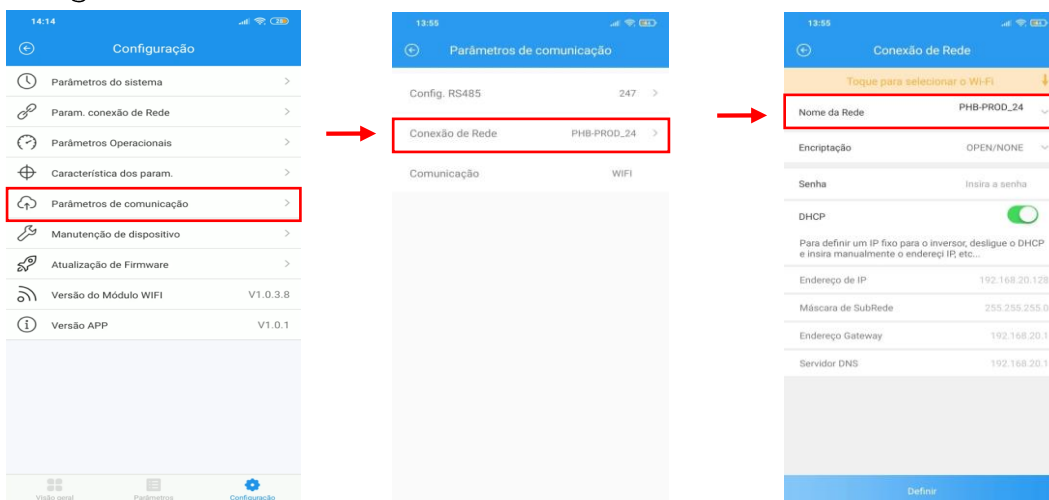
14:14

Configuração

Parâmetros do sistema >

Param. conexão de Rede >

Parâmetros Operacionais >

Característica dos param. >

Parâmetros de comunicação >

Manutenção de dispositivo >

Atualização de Firmware >

Versão do Módulo WIFI V1.0.3.8

Versão APP V1.0.1

Visão geral Parâmetros Configuração

13:55

Parâmetros de comunicação

Config. RS485 247 >

Conexão de Rede PHB-PROD_24 >

Comunicação WIFI

13:55

Conexão de Rede

Toque para selecionar o Wi-Fi

Nome da Rede PHB-PROD_24

Encriptação OPEN/NONE

Senha Insira a senha

DHCP

Para definir um IP fixo para o inversor, desligue o DHCP e insira manualmente o endereçi IP, etc...

Endereço de IP 192.168.20.128

Máscara de SubRede 255.255.255.0

Endereço Gateway 192.168.20.1

Servidor DNS 192.168.20.1

Definir